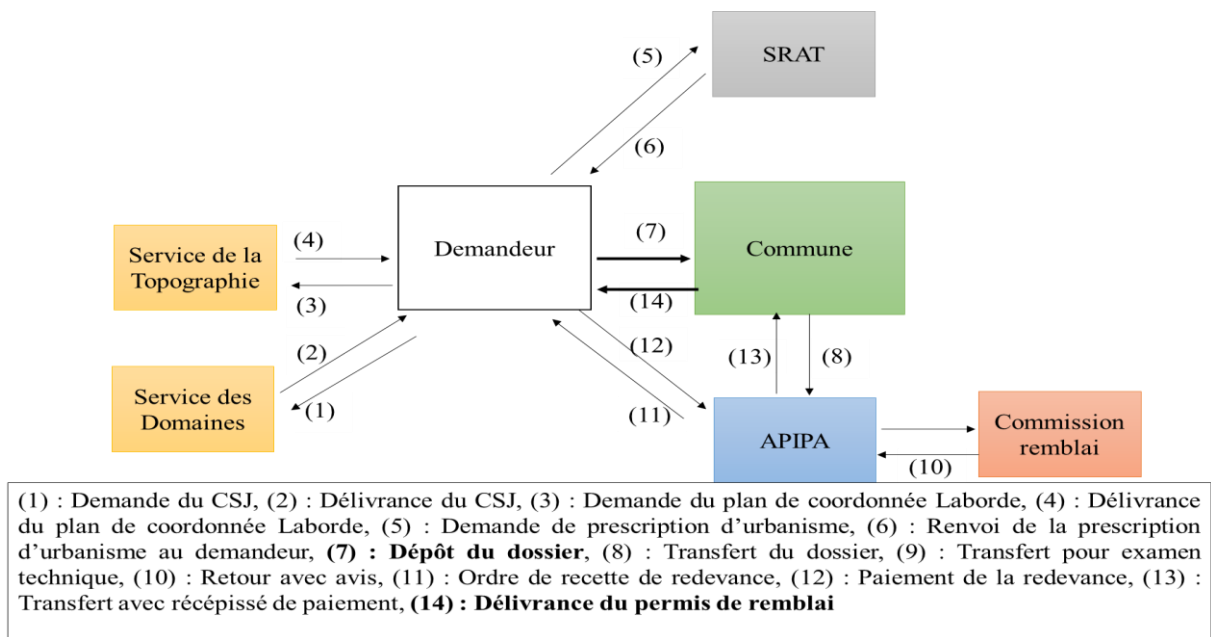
SRAT

(5)

(6)

Service de la Topographie

(4)

(3)

Demandeur

(7)

(14)

Commune

(2)

(1)

Service des Domaines

(12)

(11)

(13)

(8)

APIPA

Commission remblai

(10)

(1) : Demande du CSJ, (2) : Délivrance du CSJ, (3) : Demande du plan de coordonnée Laborde, (4) : Délivrance du plan de coordonnée Laborde, (5) : Demande de prescription d'urbanisme, (6) : Renvoi de la prescription d'urbanisme au demandeur, **(7) : Dépôt du dossier**, (8) : Transfert du dossier, (9) : Transfert pour examen technique, (10) : Retour avec avis, (11) : Ordre de recette de redevance, (12) : Paiement de la redevance, (13) : Transfert avec récépissé de paiement, **(14) : Délivrance du permis de remblai**